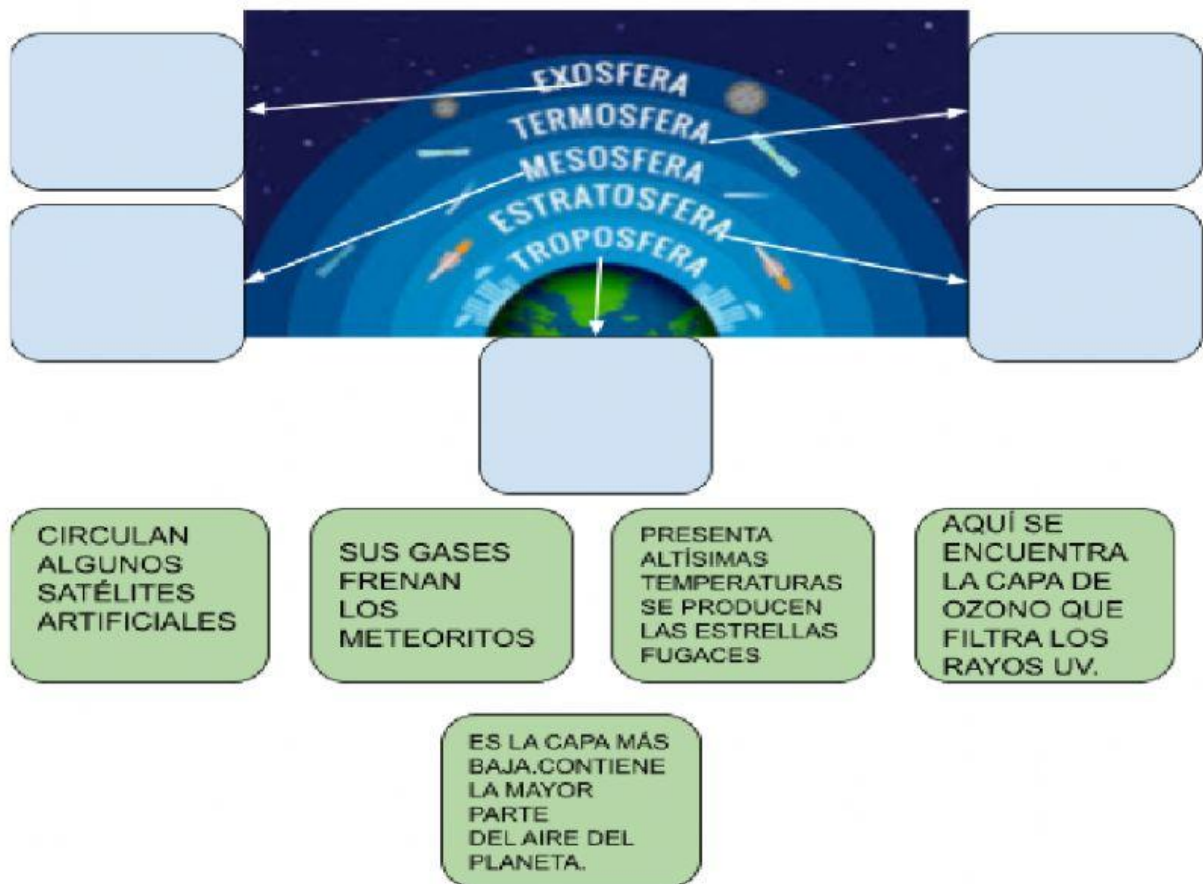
EXOSFERA
TERMOSFERA
MESOSFERA
ESTRATOSFERA
TROPOSFERA

CIRCULAN ALGUNOS SATÉLITES ARTIFICIALES

SUS GASES FRENAN LOS METEORITOS

PRESENTA ALTÍSIMAS TEMPERATURAS SE PRODUCEN LAS ESTRELLAS FUGACES

AQUÍ SE ENCUENTRA LA CAPA DE OZONO QUE FILTRA LOS RAYOS UV.

ES LA CAPA MÁS BAJA.CONTIENE LA MAYOR PARTE DEL AIRE DEL PLANETA.